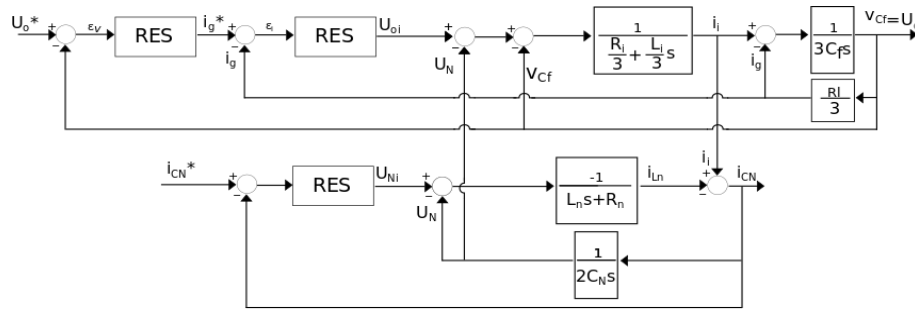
$U_o$*
+
-
$\varepsilon_V$
RES
$i_g$*
+
-
$i_g$
$\varepsilon_i$
RES
$U_{oi}$
+
-
$U_N$
+
-
$V_{Cf}$
$\frac{1}{\frac{R_i}{3}+\frac{L_i}{3}s}$
$i_i$
+
-
$i_g$
$\frac{1}{3C_fs}$
$v_{Cf}=U_o$
$\frac{Rl}{3}$
$i_{CN}$*
+
-
RES
$U_{Ni}$
+
-
$U_N$
$\frac{-1}{L_ns+R_n}$
$i_{Ln}$
$i_i$
+
-
$i_{CN}$
$\frac{1}{2C_Ns}$